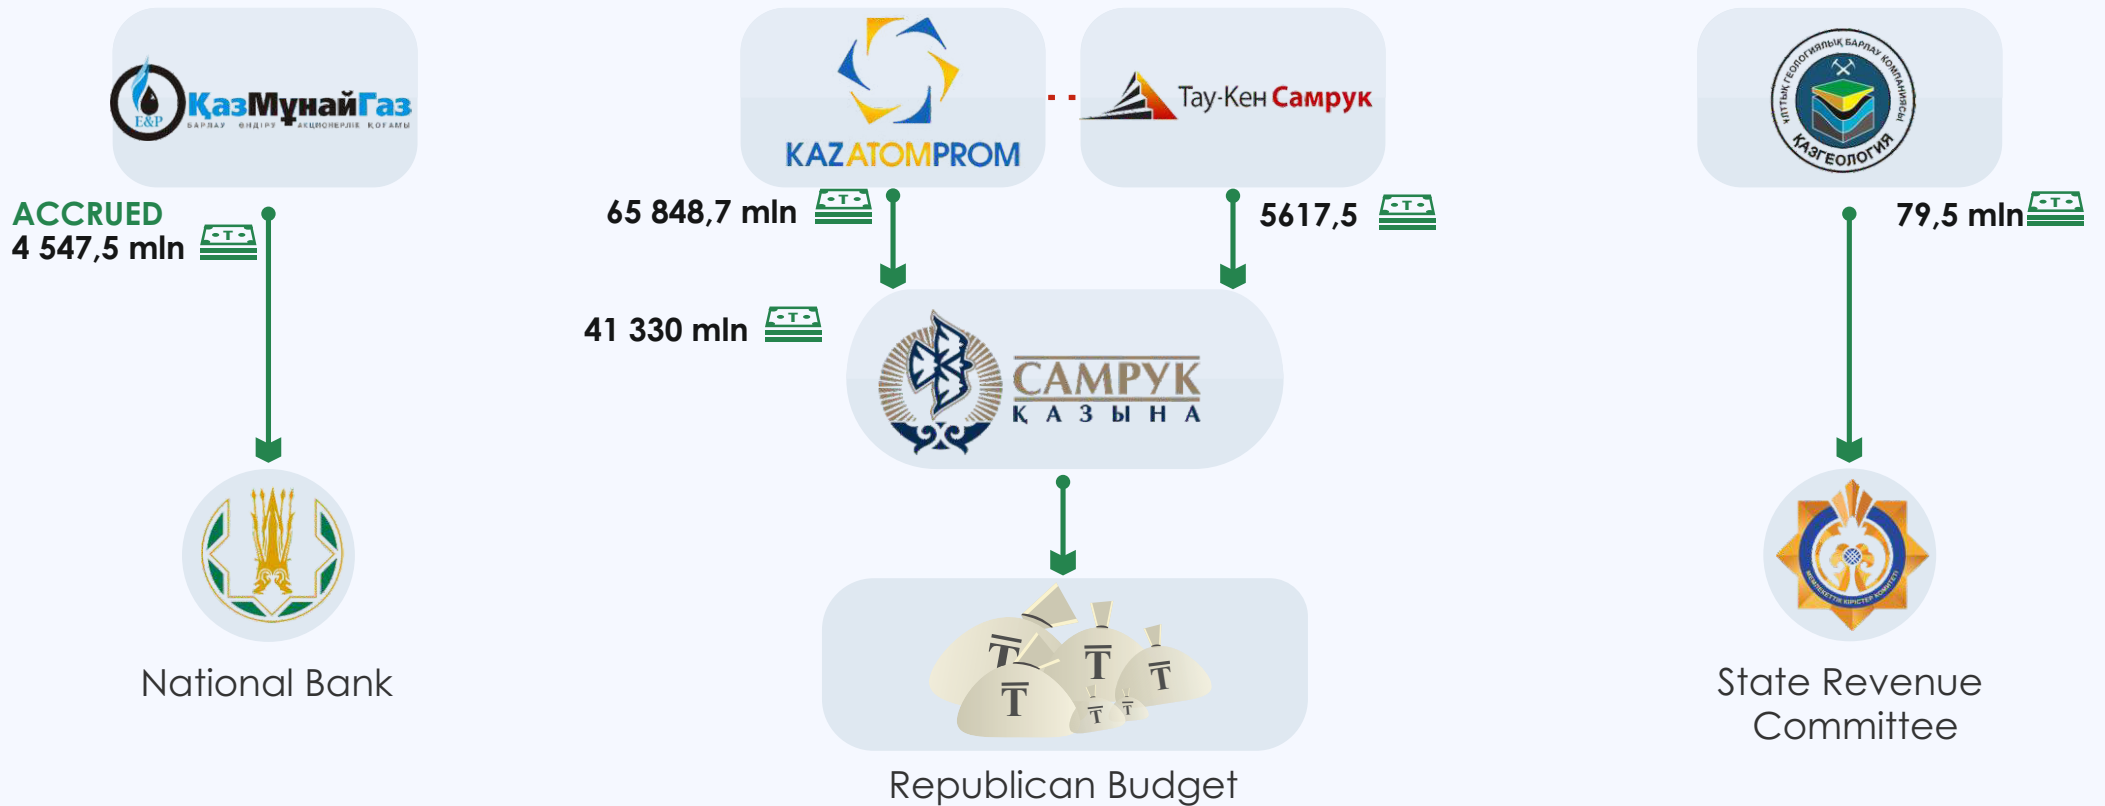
ҚазМұнайГаз
E&P
БАРЛАУ ӨНДІРУ АКЦИОНЕРЛІК ҚОҒАМЫ

KAZATOMPROM

Тау-Кен Самрук

ҰЛТТЫҚ ГЕОЛОГИЯЛЫҚ БАРЛАУ КОМПАНИЯСЫ
ҚАЗГЕОЛОГИЯ

ACCRUED
4 547,5 mln

65 848,7 mln

5617,5

79,5 mln

41 330 mln

САМРУК
ҚАЗЫНА

National Bank

Republican Budget

State Revenue Committee